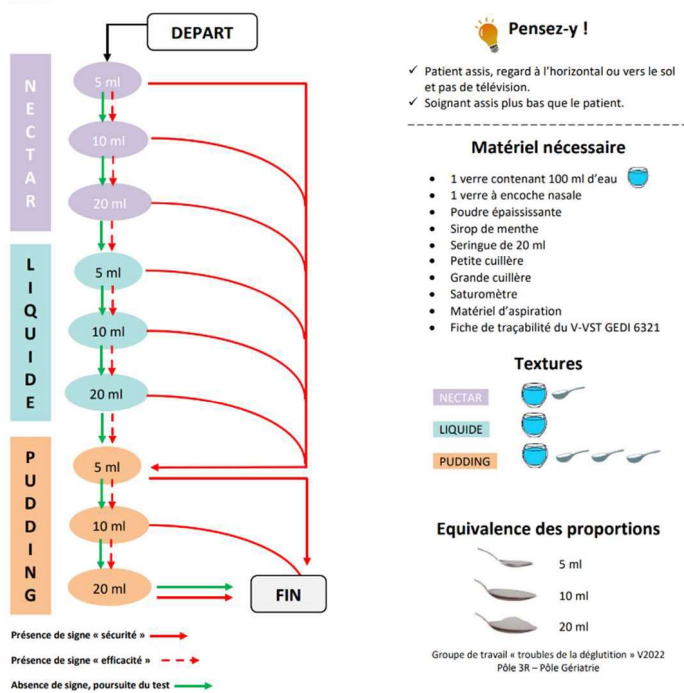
DEPART

N
E
C
T
A
R

5 ml
10 ml
20 ml

L
I
Q
U
I
D
E

5 ml
10 ml
20 ml

P
U
D
D
I
N
G

5 ml
10 ml
20 ml

FIN

Présence de signe « sécurité »

Présence de signe « efficacité »

Absence de signe, poursuite du test

Pensez-y !

✓ Patient assis, regard à l'horizontal ou vers le sol et pas de télévision.
✓ Soignant assis plus bas que le patient.

Matériel nécessaire

• 1 verre contenant 100 ml d'eau
• 1 verre à encoche nasale
• Poudre épaississante
• Sirop de menthe
• Seringue de 20 ml
• Petite cuillère
• Grande cuillère
• Saturomètre
• Matériel d'aspiration
• Fiche de traçabilité du V-VST GEDI 6321

Textures

NECTAR
LIQUIDE
PUDDING

Equivalence des proportions

5 ml
10 ml
20 ml

Groupe de travail « troubles de la déglutition » V2022
Pôle 3R – Pôle Gériatrie